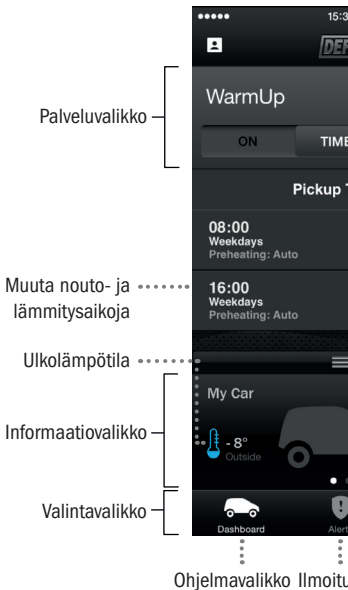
15:3

DEF

Palveluvalikko

WarmUp

ON

TIME

Pickup T

08:00
Weekdays
Preheating: Auto

Muuta nouto- ja lämmitysaikoja

16:00
Weekdays
Preheating: Auto

Ulkolämpötila

My Car

Informaatiovalikko

- 8°
Outside

Valintavalikko

Dashboard

Alert

Ohjelmavalikko Ilmoitu